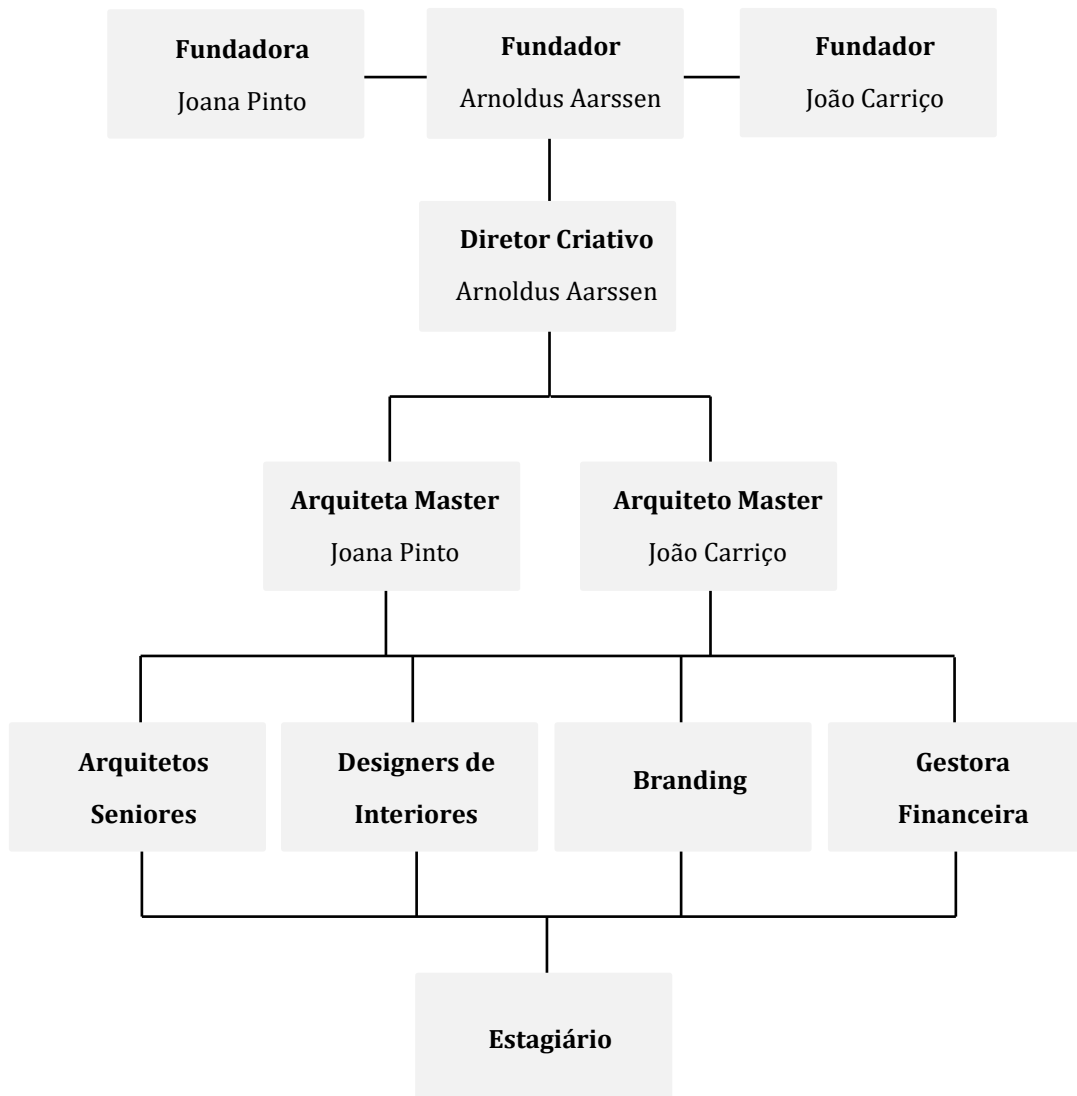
Fundadora
Joana Pinto

Fundador
Arnoldus Aarssen

Fundador
João Carriço

Diretor Criativo
Arnoldus Aarssen

Arquiteta Master
Joana Pinto

Arquiteto Master
João Carriço

Arquitetos Seniores

Designers de Interiores

Branding

Gestora Financeira

Estagiário